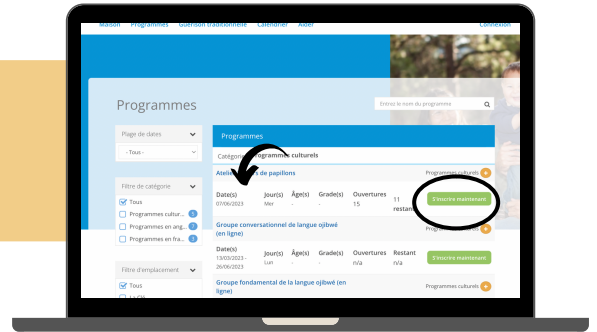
Maison Programmes Guérison traditionnelle Calendrier Aider Connexion

Programmes

Entrez le nom du programme

Plage de dates

- Tous -

Filtre de catégorie

Tous

Programmes cultur...

Programmes en ang...

Programmes en fra...

Filtre d'emplacement

Tous

Programmes

Catégorie: Programmes culturels

Atel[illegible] de papillons

Programmes culturels

| Date(s) | Jour(s) | Âge(s) | Grade(s) | Ouvertures | Restant |
|---|---|---|---|---|---|
| 07/06/2023 | Mer | - | - | 15 | 11 |

S'inscrire maintenant

Groupe conversationnel de langue ojibwé (en ligne)

Programmes culturels

| Date(s) | Jour(s) | Âge(s) | Grade(s) | Ouvertures | Restant |
|---|---|---|---|---|---|
| 13/03/2023 - 26/06/2023 | Lun | - | - | n/a | n/a |

S'inscrire maintenant

Groupe fondamental de la langue ojibwé (en ligne)

Programmes culturels